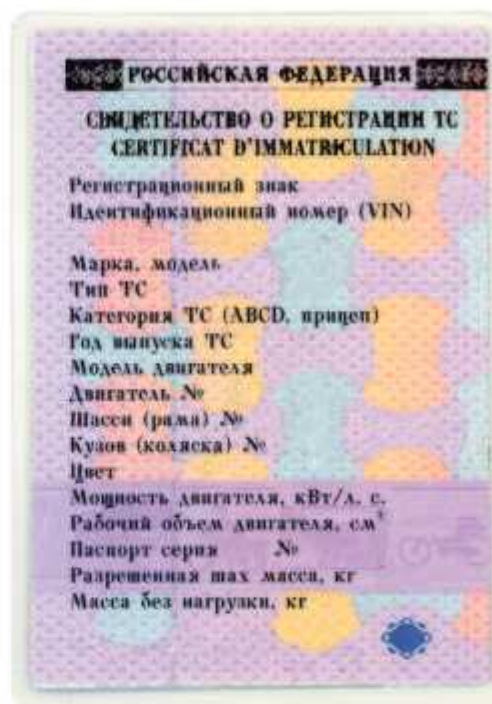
РОССИЙСКАЯ ФЕДЕРАЦИЯ

СВИДЕТЕЛЬСТВО О РЕГИСТРАЦИИ ТС
CERTIFICAT D'IMMATRICULATION

Регистрационный знак
Идентификационный номер (VIN)

Марка, модель
Тип ТС
Категория ТС (ABCD, прицеп)
Год выпуска ТС
Модель двигателя
Двигатель №
Шасси (рама) №
Кузов (коляска) №
Цвет
Мощность двигателя, кВт/л. с.
Рабочий объем двигателя, см$^3$
Паспорт серия №
Разрешенная max масса, кг
Масса без нагрузки, кг